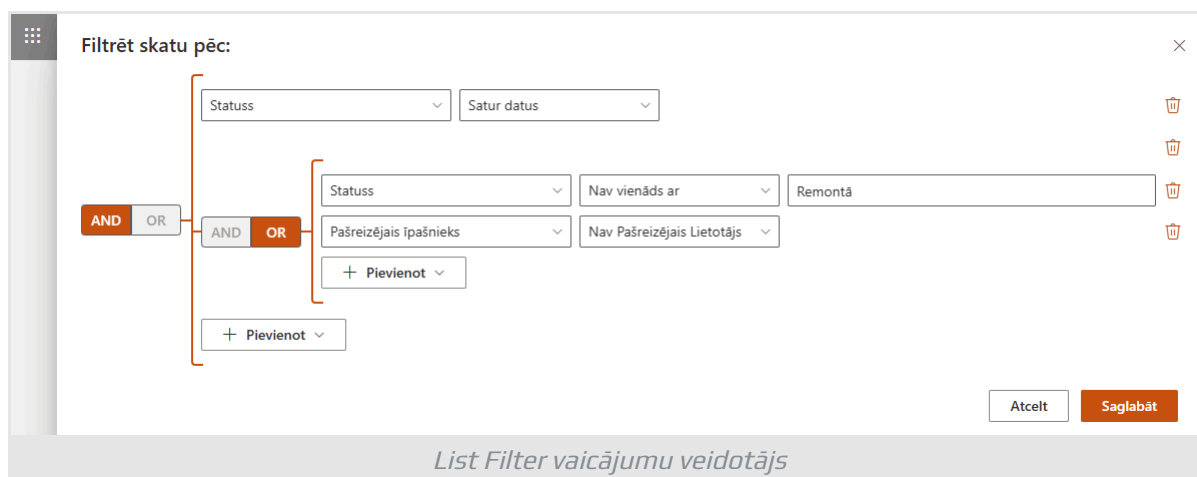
Filtrēt skatu pēc:

AND OR

Statuss
Satur datus

AND OR

Statuss
Nav vienāds ar
Remontā

Pašreizējais īpašnieks
Nav Pašreizējais Lietotājs

+ Pievienot

+ Pievienot

Atcelt
Saglabāt

List Filter vaicājumu veidotājs